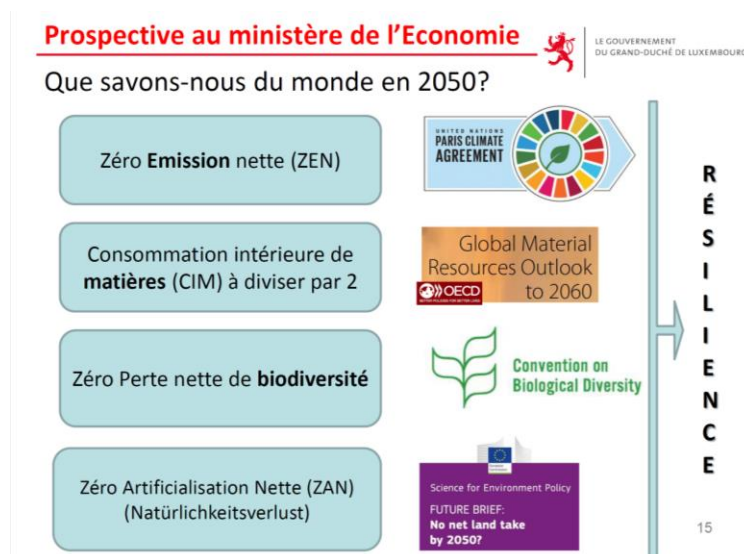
Prospective au ministère de l'Economie

LE GOUVERNEMENT DU GRAND-DUCHÉ DE LUXEMBOURG

Que savons-nous du monde en 2050?

Zéro **Emission** nette (ZEN)

UNITED NATIONS PARIS CLIMATE AGREEMENT

Consommation intérieure de **matières** (CIM) à diviser par 2

Global Material Resources Outlook to 2060

OECD

Zéro Perte nette de **biodiversité**

Convention on Biological Diversity

Zéro Artificialisation Nette (ZAN) (Natürlichkeitsverlust)

Science for Environment Policy

FUTURE BRIEF: No net land take by 2050?

R
É
S
I
L
I
E
N
C
E

15